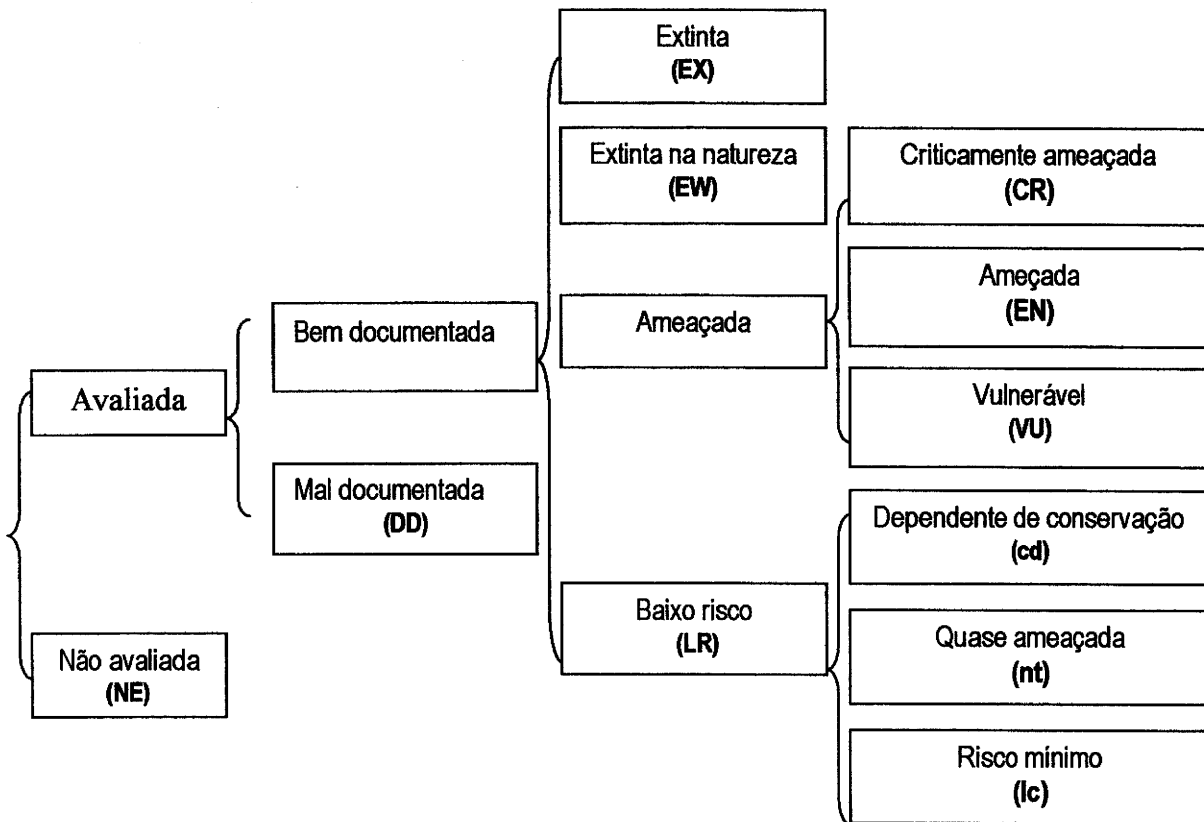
Avaliada

Não avaliada
**(NE)**

Bem documentada

Mal documentada
**(DD)**

Extinta
**(EX)**

Extinta na natureza
**(EW)**

Ameaçada

Baixo risco
**(LR)**

Criticamente ameaçada
**(CR)**

Ameçada
**(EN)**

Vulnerável
**(VU)**

Dependente de conservação
**(cd)**

Quase ameaçada
**(nt)**

Risco mínimo
**(lc)**